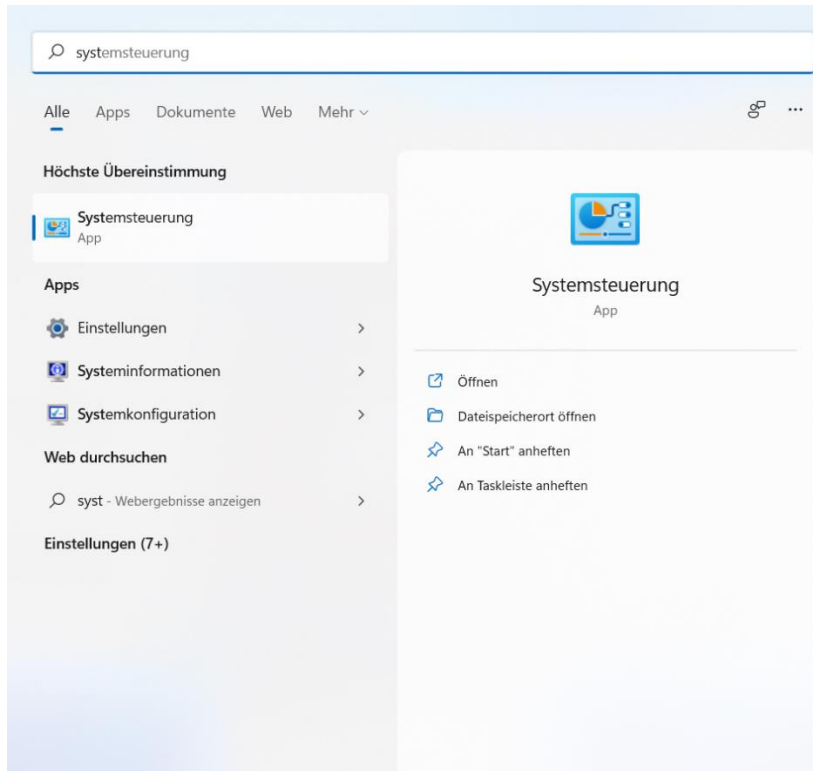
systemsteuerung

Alle Apps Dokumente Web Mehr

Höchste Übereinstimmung

Systemsteuerung
App

Apps

Einstellungen

Systeminformationen

Systemkonfiguration

Web durchsuchen

syst - Webergebnisse anzeigen

Einstellungen (7+)

Systemsteuerung
App

Öffnen

Dateispeicherort öffnen

An "Start" anheften

An Taskleiste anheften